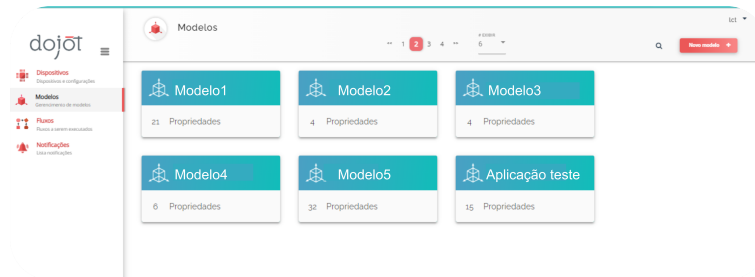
dojot

Dispositivos
Dispositivos e configurações

Modelos
Gerenciamento de modelos

Fluxos
Fluxos a serem executados

Notificações
Lista notificações

Modelos

« 1 2 3 4 »

# exibir
6

Novo modelo +

lct

Modelo1
21 Propriedades

Modelo2
4 Propriedades

Modelo3
4 Propriedades

Modelo4
6 Propriedades

Modelo5
32 Propriedades

Aplicação teste
15 Propriedades